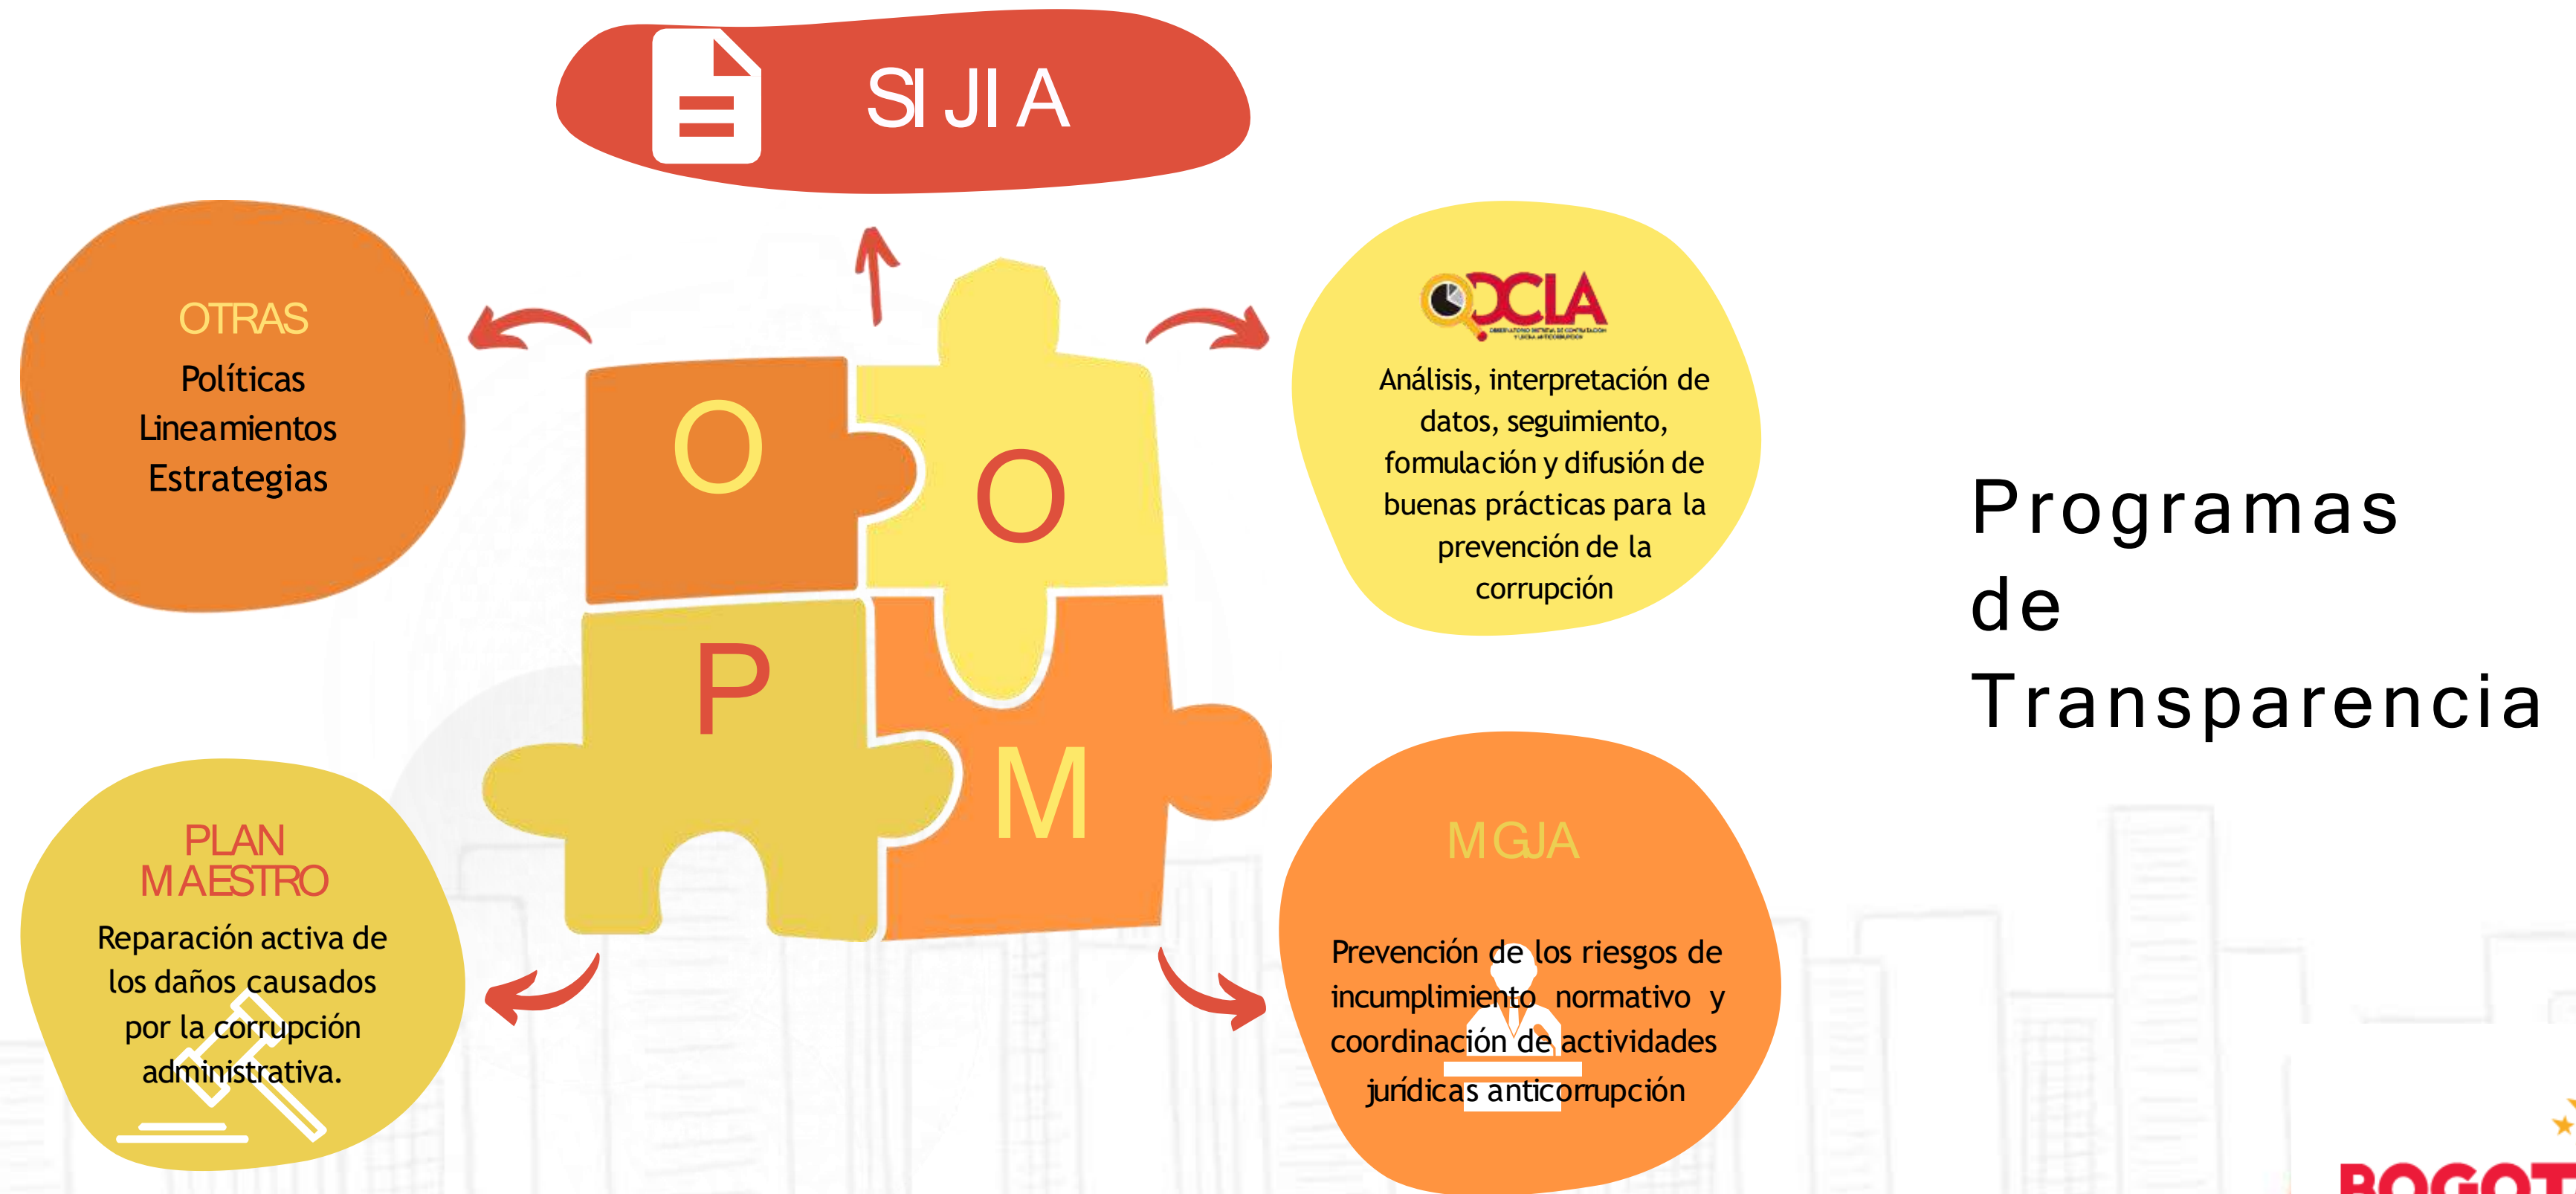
SI JI A

OTRAS
Políticas
Lineamientos
Estrategias

O
O
P
M

ODCIA
OBSERVATORIO DISTRITAL DE CONTRATACIÓN Y LUCHA ANTICORRUPCIÓN

Análisis, interpretación de datos, seguimiento, formulación y difusión de buenas prácticas para la prevención de la corrupción

PLAN MAESTRO
Reparación activa de los daños causados por la corrupción administrativa.

MGJA
Prevención de los riesgos de incumplimiento normativo y coordinación de actividades jurídicas anticorrupción

Programas
de
Transparencia

BOGOT